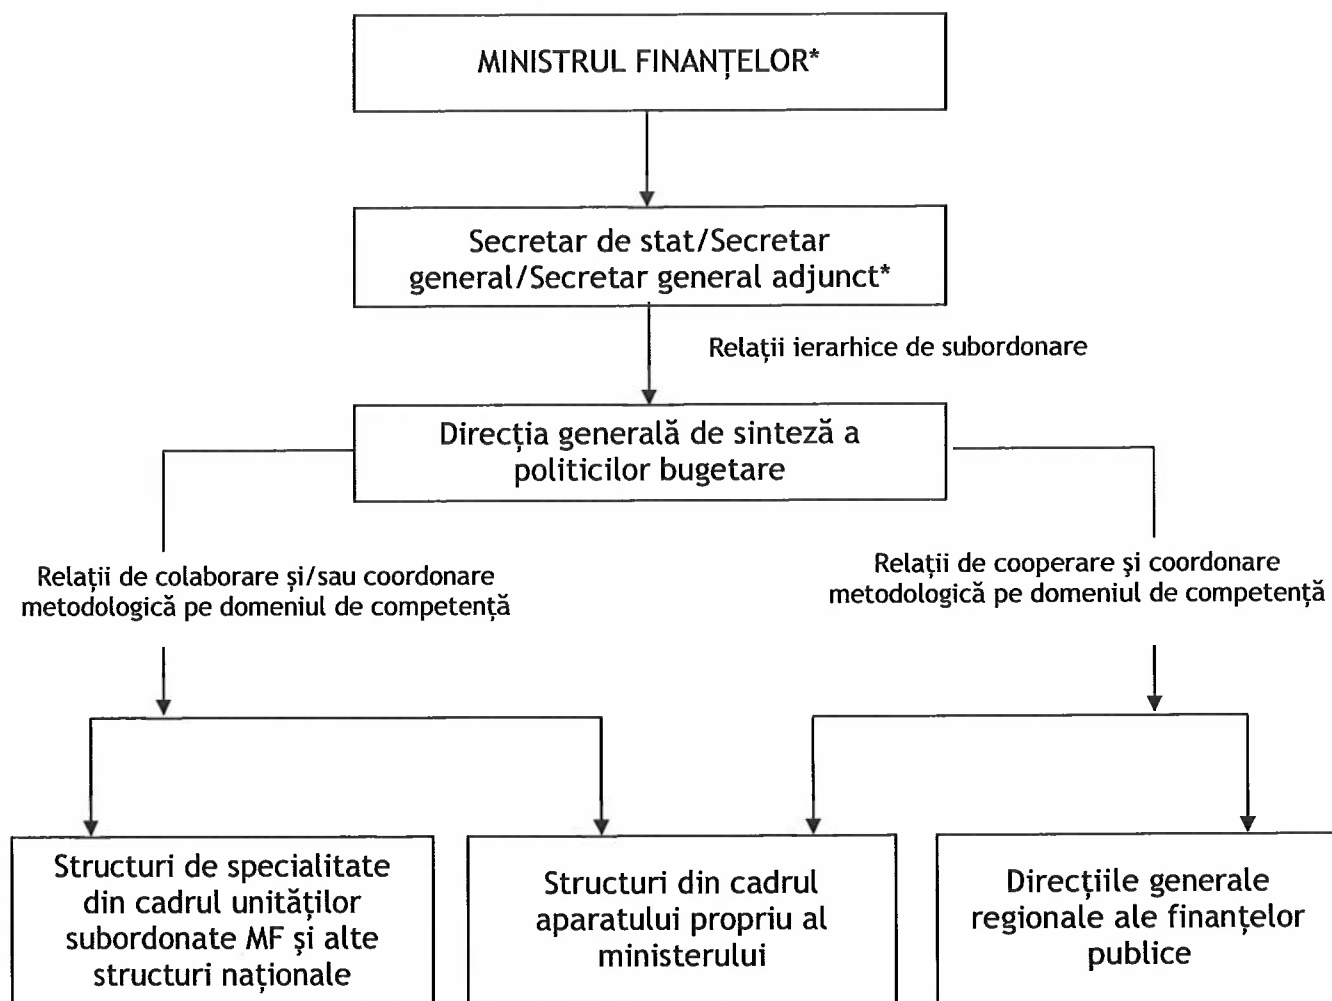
MINISTRUL FINANȚELOR*

Secretar de stat/Secretar general/Secretar general adjunct*

Relații ierarhice de subordonare

Direcția generală de sinteză a politicilor bugetare

Relații de colaborare și/sau coordonare metodologică pe domeniul de competență

Relații de cooperare și coordonare metodologică pe domeniul de competență

Structuri de specialitate din cadrul unităților subordonate MF și alte structuri naționale

Structuri din cadrul aparatului propriu al ministerului

Direcțiile generale regionale ale finanțelor publice